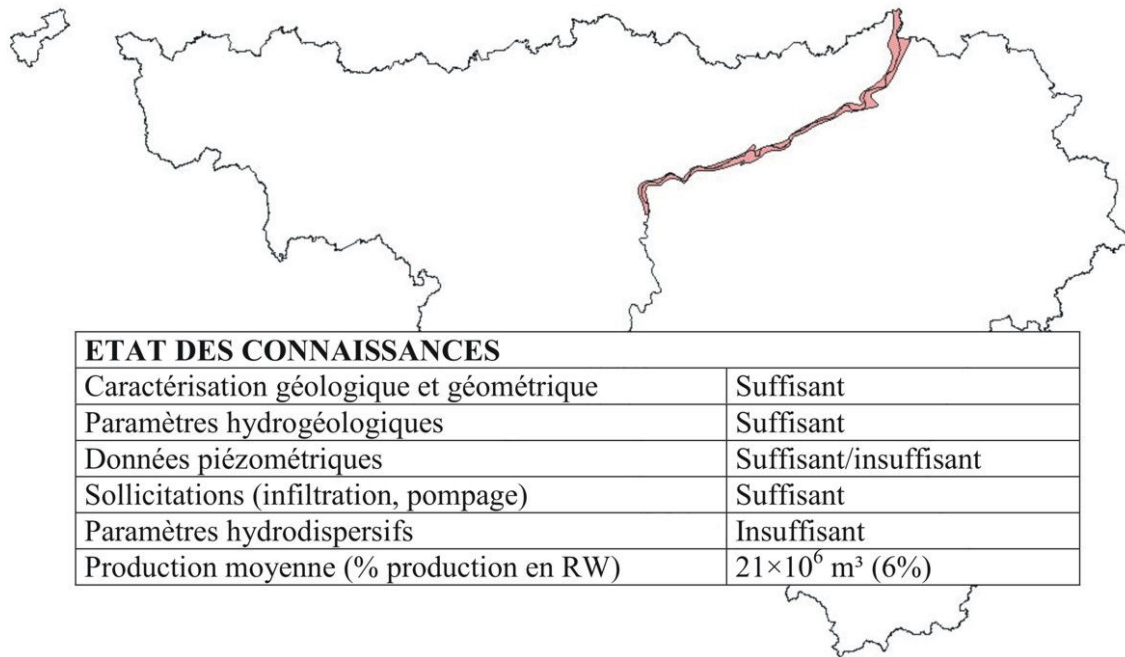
| ETAT DES CONNAISSANCES | |
|---|---|
| Caractérisation géologique et géométrique | Suffisant |
| Paramètres hydrogéologiques | Suffisant |
| Données piézométriques | Suffisant/insuffisant |
| Sollicitations (infiltration, pompage) | Suffisant |
| Paramètres hydrodispersifs | Insuffisant |
| Production moyenne (% production en RW) | $21\times10^6$ m³ (6%) |